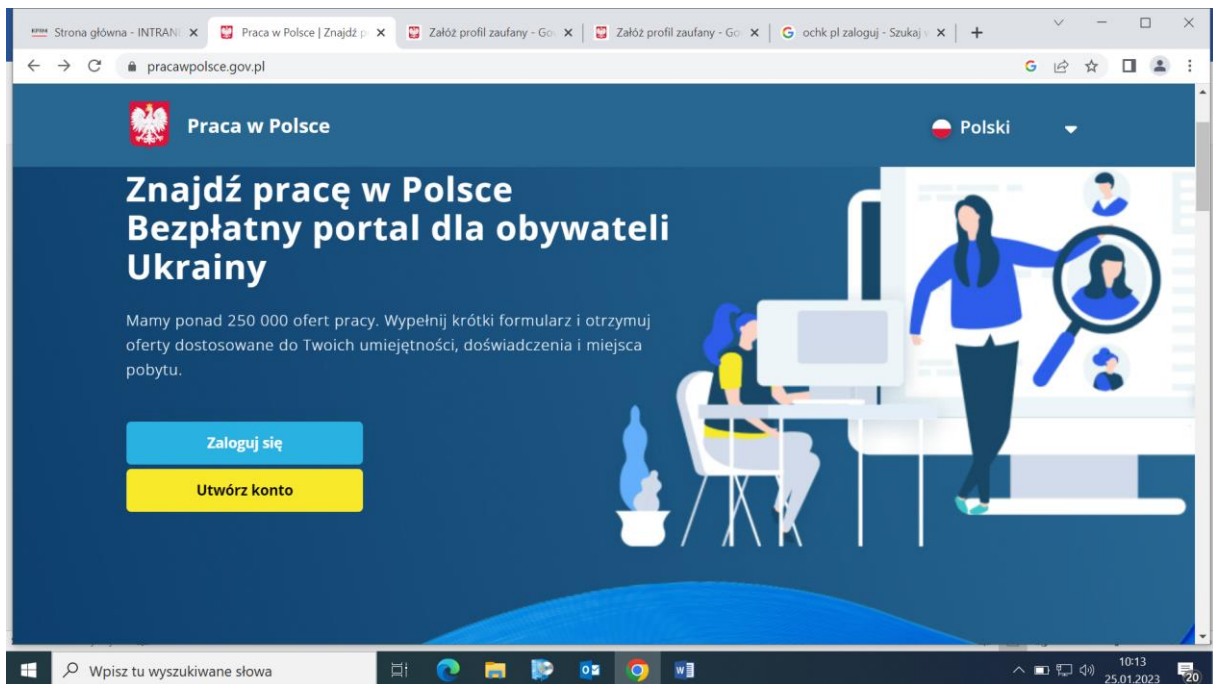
Strona główna - INTRAN ×
Praca w Polsce | Znajdź p ×
Załóż profil zaufany - Go ×
Załóż profil zaufany - Go ×
ochk pl zaloguj - Szukaj ×
+

pracawpolsce.gov.pl

Praca w Polsce
Polski

Znajdź pracę w Polsce
Bezpłatny portal dla obywateli Ukrainy

Mamy ponad 250 000 ofert pracy. Wypełnij krótki formularz i otrzymuj oferty dostosowane do Twoich umiejętności, doświadczenia i miejsca pobytu.

Zaloguj się
Utwórz konto

Wpisz tu wyszukiwane słowa
10:13
25.01.2023
20